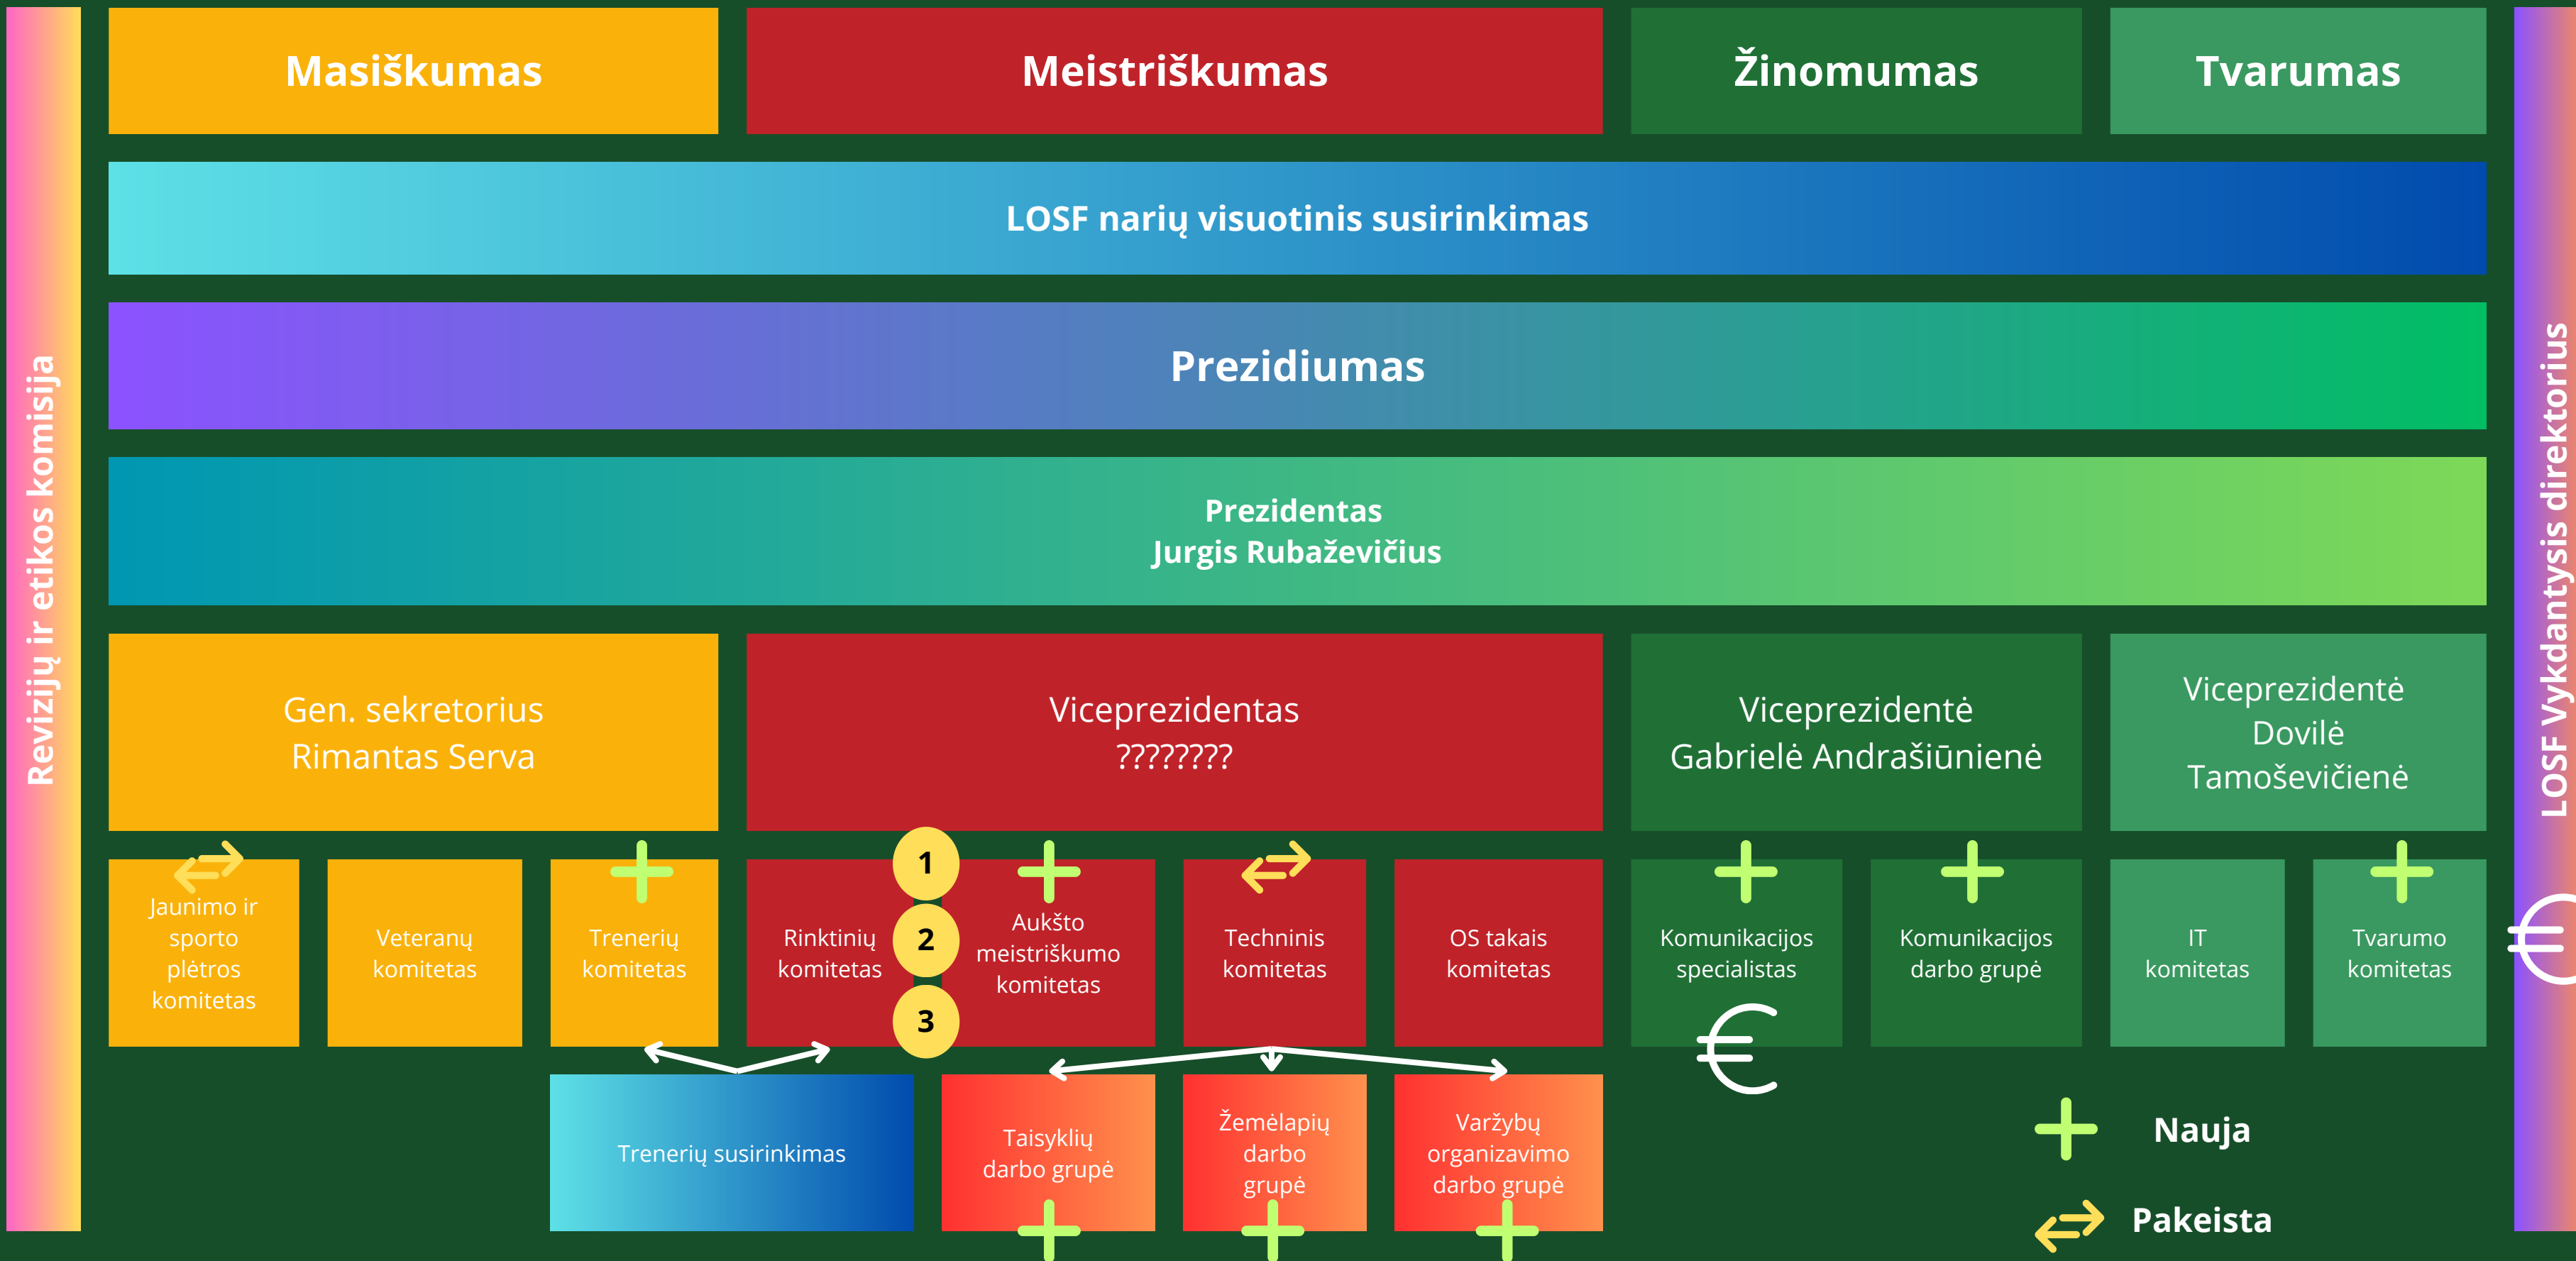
Revizijų ir etikos komisija

Masiškumas

Meistriškumas

Žinomumas

Tvarumas

LOSF narių visuotinis susirinkimas

Prezidiumas

Prezidentas
Jurgis Rubaževičius

Gen. sekretorius
Rimantas Serva

Viceprezidentas
????????

Viceprezidentė
Gabrielė Andrašiūnienė

Viceprezidentė
Dovilė
Tamoševičienė

Jaunimo ir sporto plėtros komitetas

Veteranų komitetas

Trenerių komitetas

Rinktinių komitetas

1

2

3

Aukšto meistriškumo komitetas

Techninis komitetas

OS takais komitetas

Komunikacijos specialistas

Komunikacijos darbo grupė

IT komitetas

Tvarumo komitetas

€

€

Trenerių susirinkimas

Taisyklių darbo grupė

Žemėlapių darbo grupė

Varžybų organizavimo darbo grupė

Nauja

Pakeista

LOSF Vykdantysis direktorius